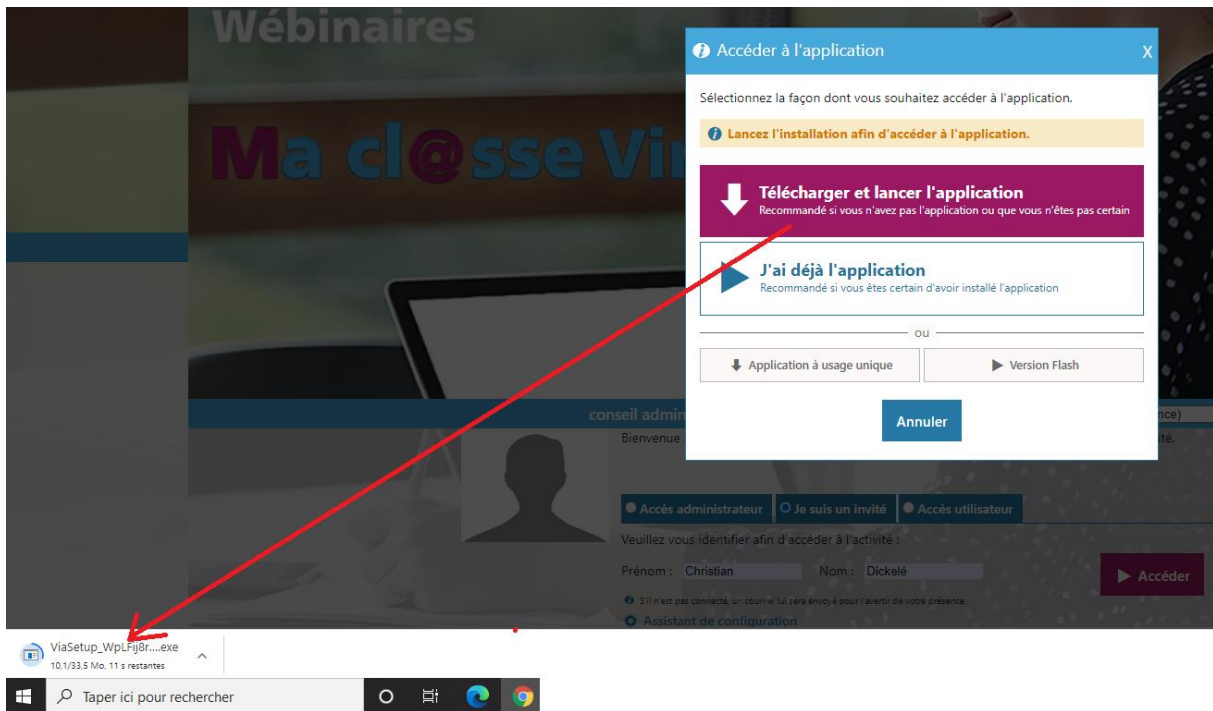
Wébinaires

Ma cl@sse Vir

Accéder à l'application

X

Sélectionnez la façon dont vous souhaitez accéder à l'application.

Lancez l'installation afin d'accéder à l'application.

Télécharger et lancer l'application
Recommandé si vous n'avez pas l'application ou que vous n'êtes pas certain

J'ai déjà l'application
Recommandé si vous êtes certain d'avoir installé l'application

ou

Application à usage unique

Version Flash

Annuler

conseil admin

nce)

Bienvenue

ité.

Accès administrateur

Je suis un invité

Accès utilisateur

Veuillez vous identifier afin d'accéder à l'activité :

Prénom : Christian

Nom : Dickelé

Accéder

S'il n'est pas connecté, un courriel lui sera envoyé pour l'avertir de votre présence.

Assistant de configuration

ViaSetup_WpLFij8r....exe
10,1/33,5 Mo, 11 s restantes

Taper ici pour rechercher